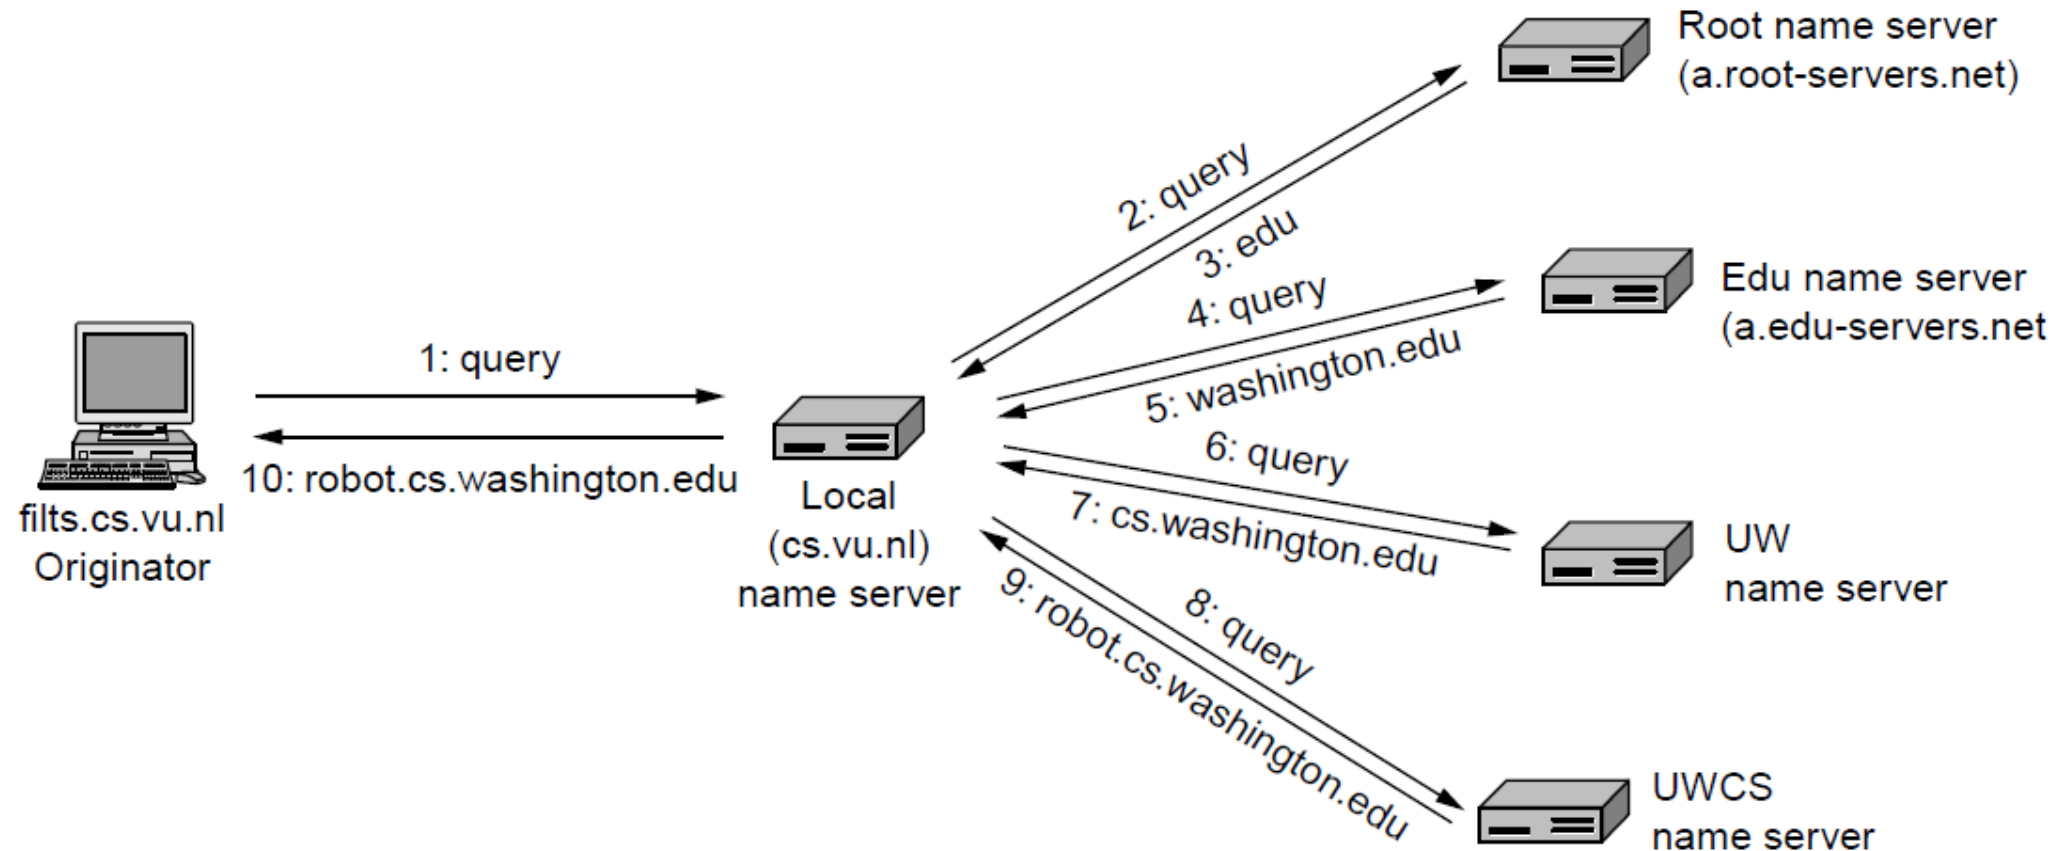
Root name server
(a.root-servers.net)

2: query

3: edu

Edu name server
(a.edu-servers.net

4: query

1: query

5: washington.edu

10: robot.cs.washington.edu

filts.cs.vu.nl
Originator

Local
(cs.vu.nl)
name server

6: query

7: cs.washington.edu

UW
name server

8: query

9: robot.cs.washington.edu

UWCS
name server